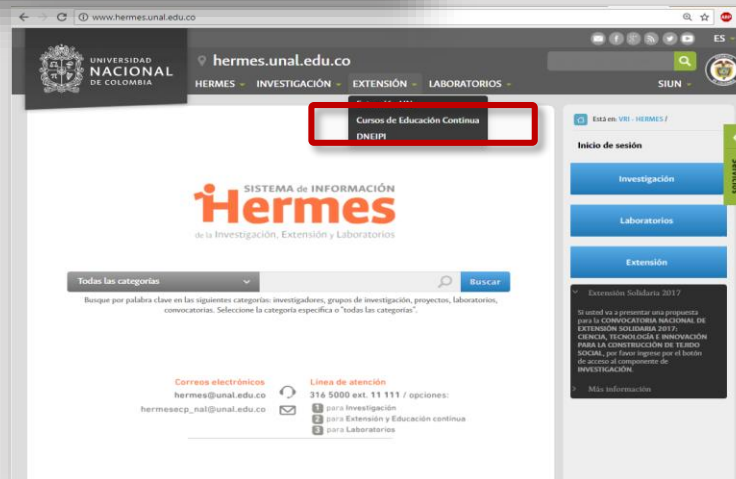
www.hermes.unal.edu.co

ES

UNIVERSIDAD NACIONAL DE COLOMBIA

hermes.unal.edu.co

HERMES INVESTIGACIÓN EXTENSIÓN LABORATORIOS SIUN

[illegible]

Cursos de Educación Continua

DNEIPI

Está en: VRI - HERMES /

Inicio de sesión

Investigación

Laboratorios

Extensión

SIGNALIZAR

SISTEMA de INFORMACIÓN

Hermes

de la Investigación, Extensión y Laboratorios

Todas las categorías

Buscar

Busque por palabra clave en las siguientes categorías: investigadores, grupos de investigación, proyectos, laboratorios, convocatorias. Seleccione la categoría específica o "todas las categorías".

Extensión Solidaria 2017

Si usted va a presentar una propuesta para la CONVOCATORIA NACIONAL DE EXTENSIÓN SOLIDARIA 2017: CIENCIA, TECNOLOGÍA E INNOVACIÓN PARA LA CONSTRUCCIÓN DE TEJIDO SOCIAL, por favor ingrese por el botón de acceso al componente de INVESTIGACIÓN.

Más información

Correos electrónicos

hermes@unal.edu.co

hermesecp_nal@unal.edu.co

Línea de atención

316 5000 ext. 11 111 / opciones:

1 para Investigación

2 para Extensión y Educación continua

3 para Laboratorios